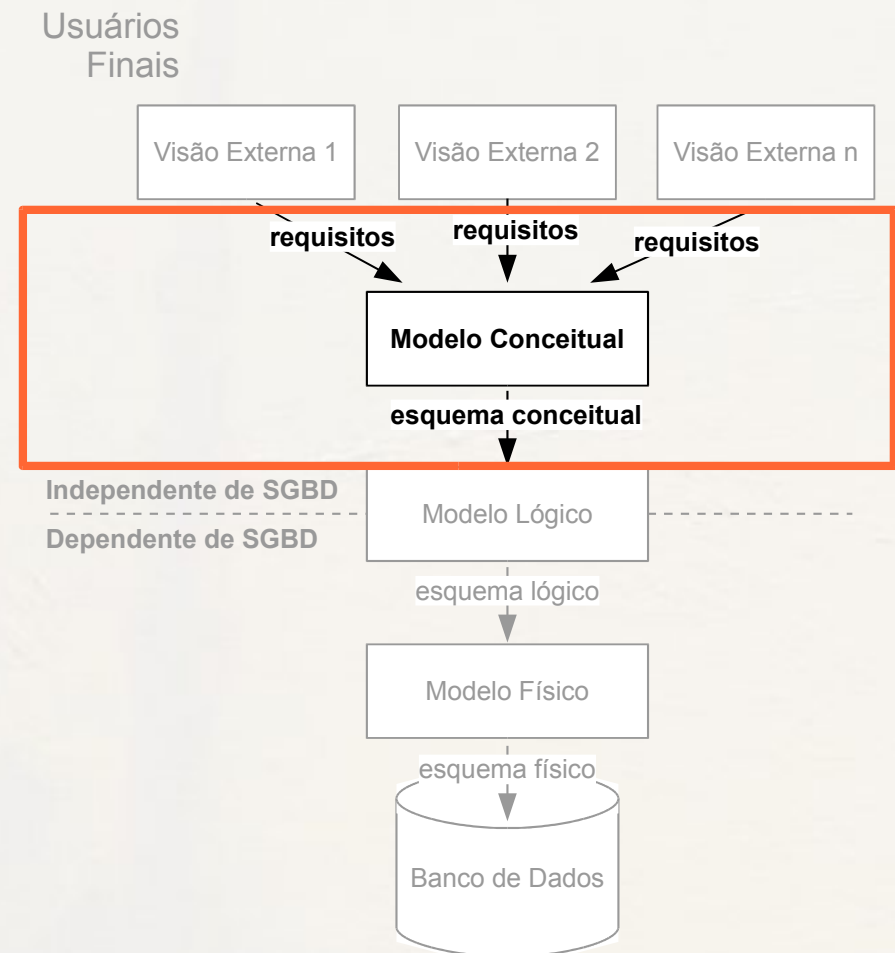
Usuários Finais

Visão Externa 1

Visão Externa 2

Visão Externa n

requisitos

requisitos

requisitos

Modelo Conceitual

esquema conceitual

Independente de SGBD

Modelo Lógico

Dependente de SGBD

esquema lógico

Modelo Físico

esquema físico

Banco de Dados